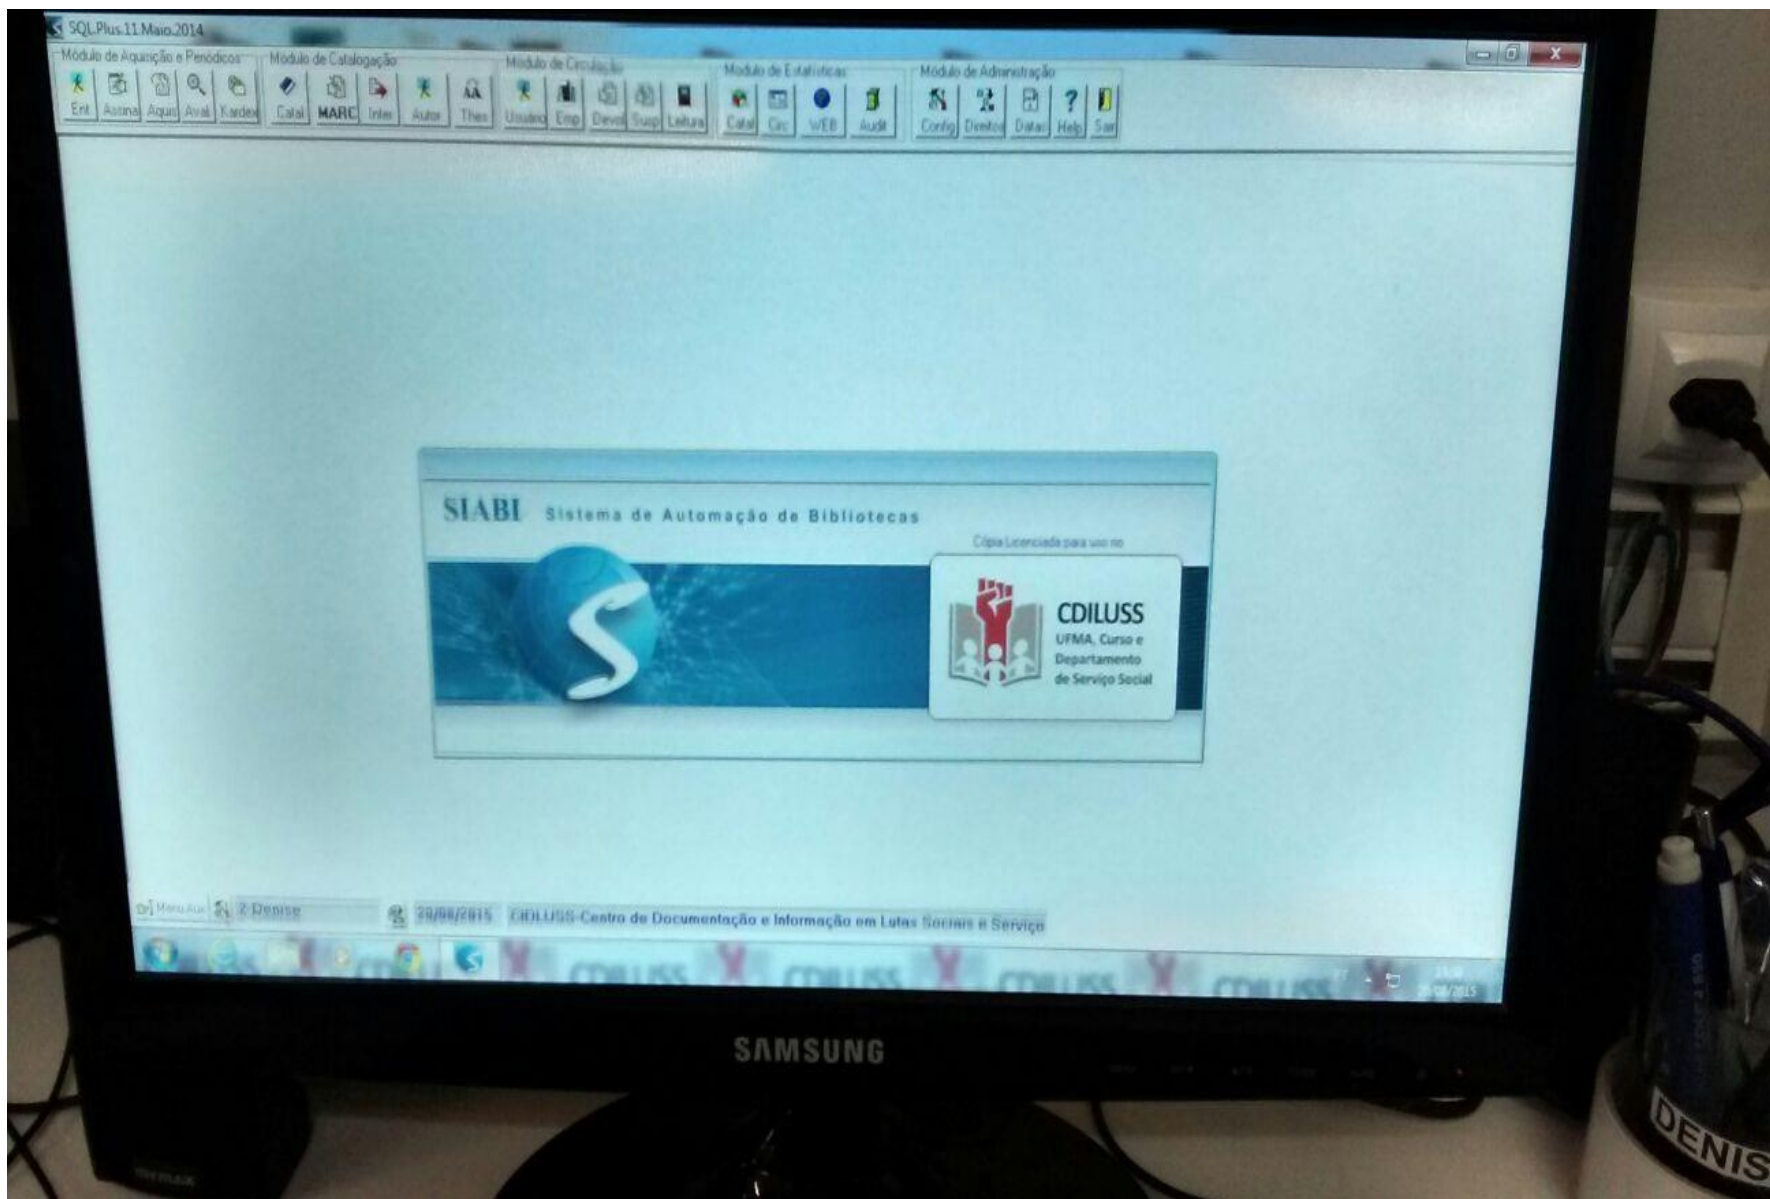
SQLPlus.11.Maio.2014

Módulo de Aquisição e Periódicos
Ent Assina Aquis Aval Kardex

Módulo de Catalogação
Catal MARC Inter Autor Thes

Módulo de Circulação
Usuário Emp Devol Susp Leitura

Módulo de Estatísticas
Catal Circ WEB Audit

Módulo de Administração
Config Direitos Datas Help Sair

SIABI Sistema de Automação de Bibliotecas

Cópia Licenciada para uso no

CDILUSS
UFMA, Curso e Departamento de Serviço Social

Menu Aux 2-Denise 20/08/2015 CDILUSS-Centro de Documentação e Informação em Lutas Sociais e Serviço

CDILUSS CDILUSS CDILUSS CDILUSS

20/08/2015

SAMSUNG

DENIS